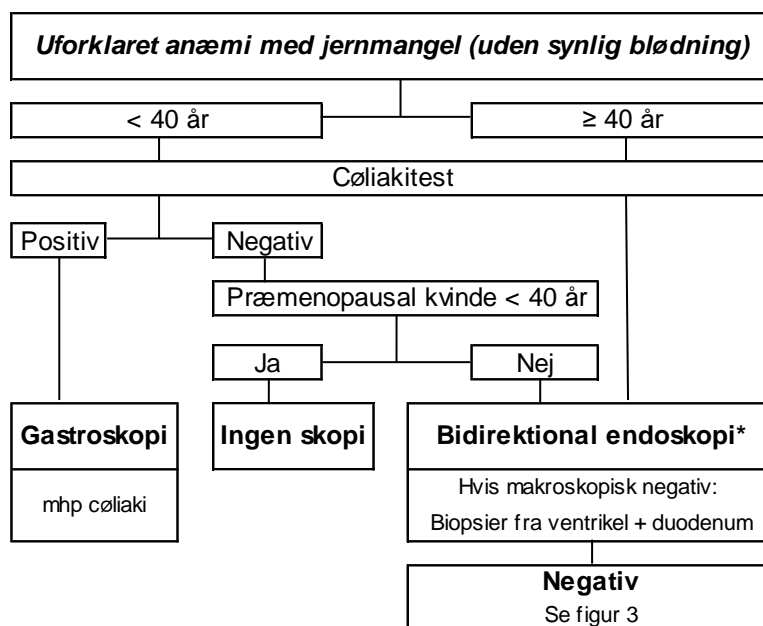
Uforklaret anæmi med jernmangel (uden synlig blødning)

< 40 år

≥ 40 år

Cøliakitest

Positiv

Negativ

Præmenopausal kvinde < 40 år

Ja

Nej

Gastroskopi

mhp cøliaki

Ingen skopi

Bidirektional endoskopi*

Hvis makroskopisk negativ:

Biopsier fra ventrikel + duodenum

Negativ

Se figur 3